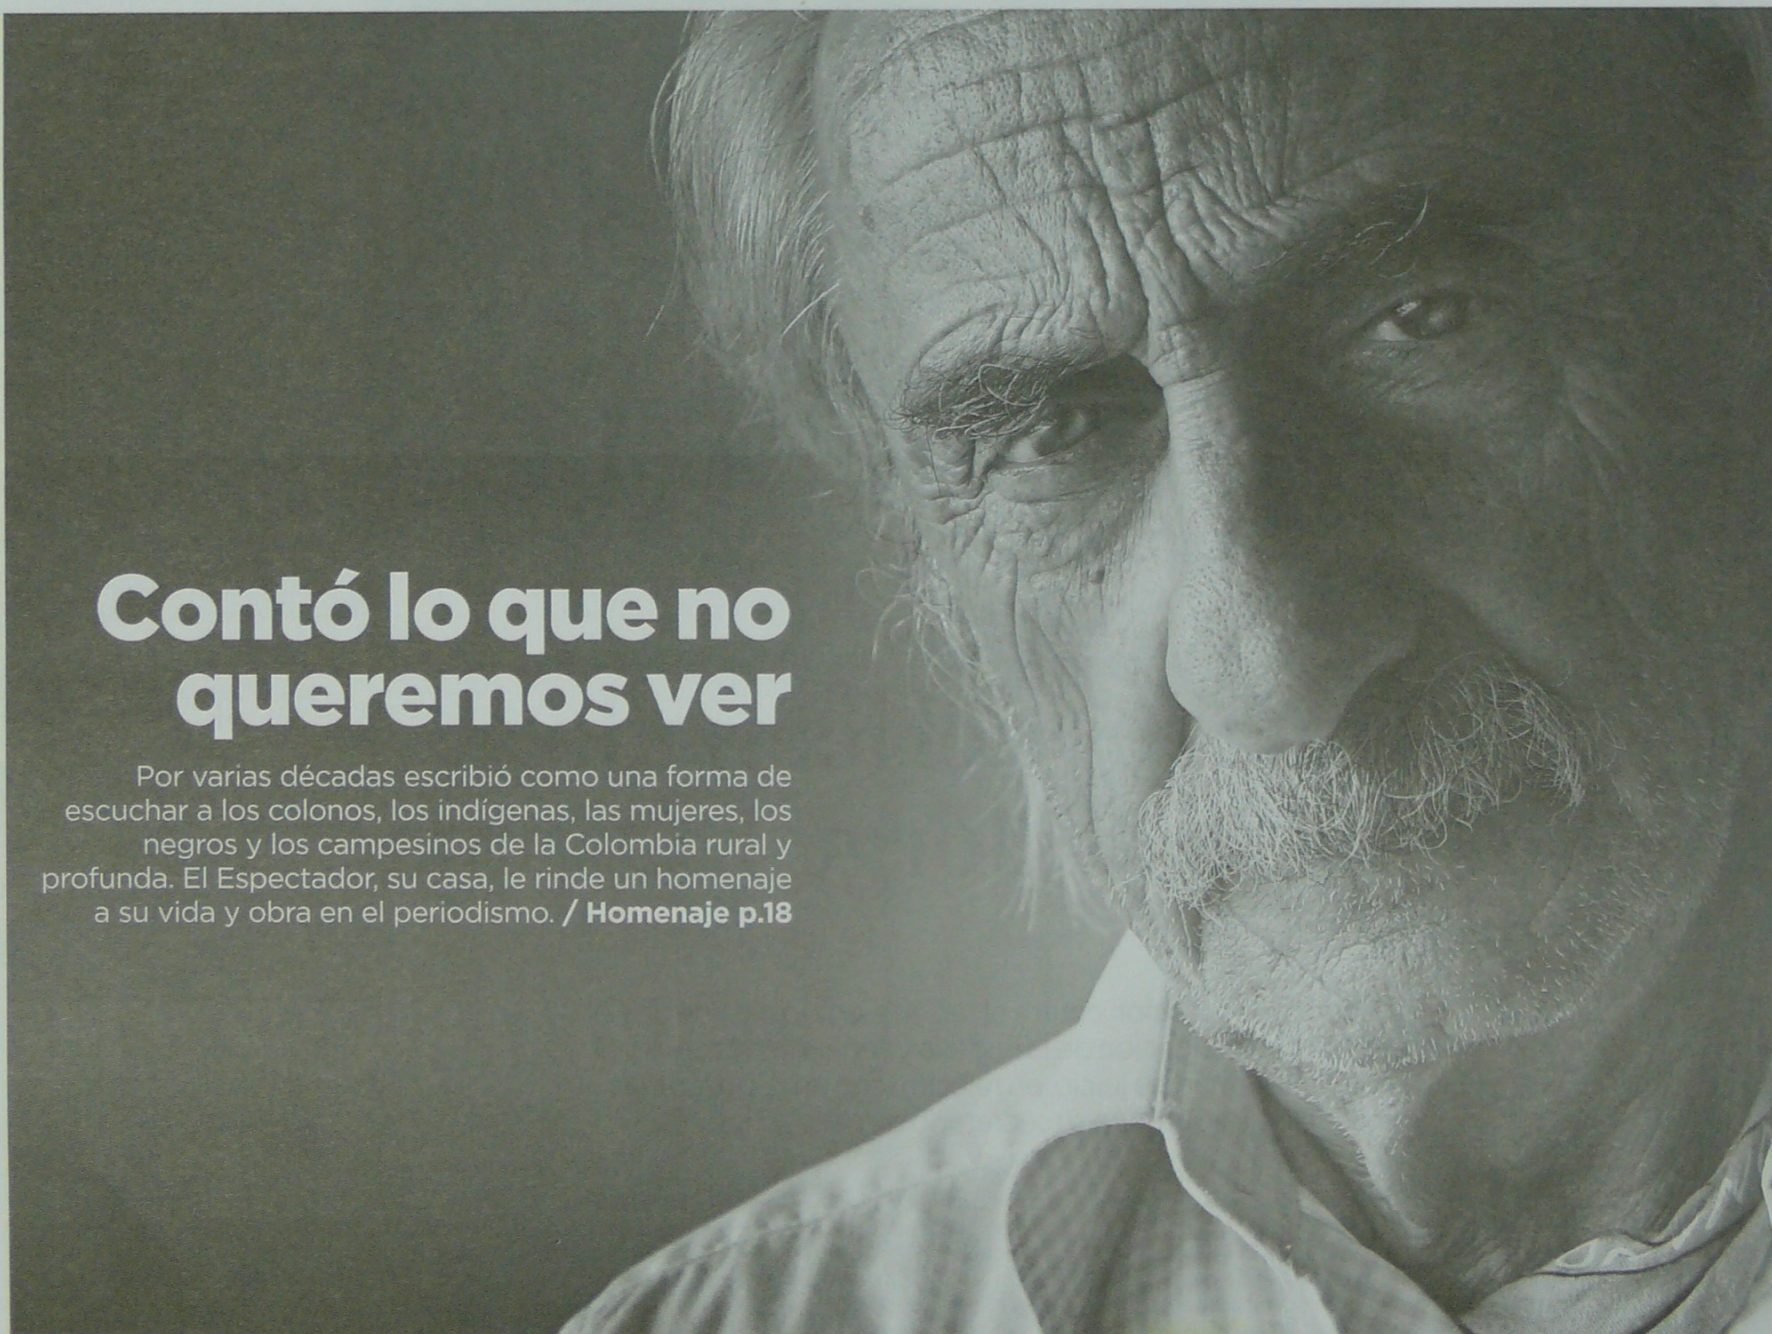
Contó lo que no queremos ver

Por varias décadas escribió como una forma de escuchar a los colonos, los indígenas, las mujeres, los negros y los campesinos de la Colombia rural y profunda. El Espectador, su casa, le rinde un homenaje a su vida y obra en el periodismo. / Homenaje p.18